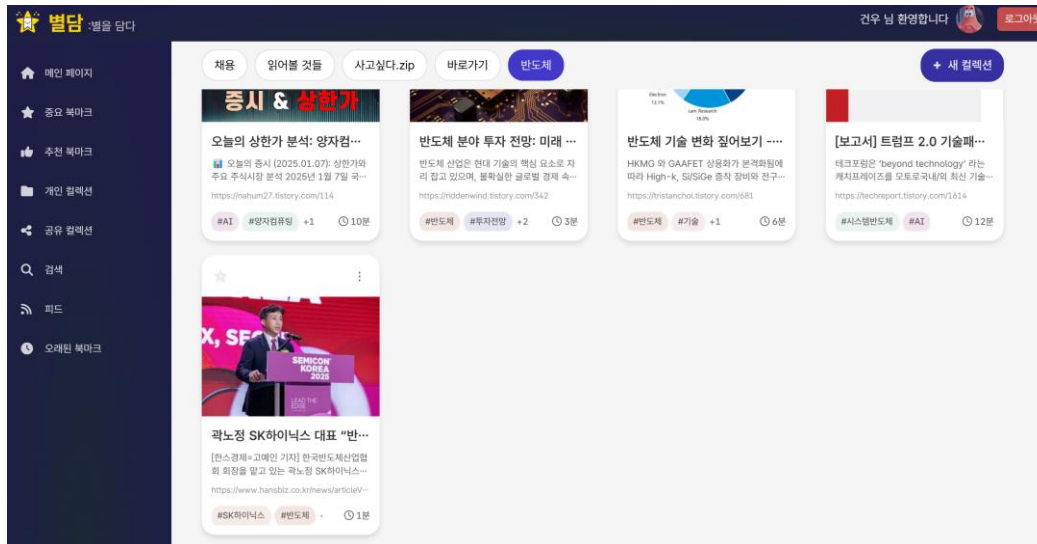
별담 :별을 담다

건우 님 환영합니다 로그아웃

메인 페이지
중요 북마크
추천 북마크
개인 컬렉션
공유 컬렉션
검색
피드
오래된 북마크

채용
읽어볼 것들
사고싶다.zip
바로가기
반도체
+ 새 컬렉션

증시 & 상한가
오늘의 상한가 분석: 양자컴…
📊 오늘의 증시 (2025.01.07): 상한가와 주요 주식시장 분석 2025년 1월 7일 국…
https://nahum27.tistory.com/114
#AI #양자컴퓨팅 +1 10분

반도체 분야 투자 전망: 미래 …
반도체 산업은 현대 기술의 핵심 요소로 자리 잡고 있으며, 불확실한 글로벌 경제 속…
https://riddenwind.tistory.com/342
#반도체 #투자전망 +2 3분

Electron
Lam Research
반도체 기술 변화 짚어보기 -…
HKMG 와 GAAFET 상용화가 본격화됨에 따라 High-k, Si/SiGe 증착 장비와 전구…
https://tristanchoi.tistory.com/681
#반도체 #기술 +1 6분

[보고서] 트럼프 2.0 기술패…
테크포럼은 'beyond technology' 라는 캐치프레이즈를 모토로국내/외 최신 기술…
https://techreport.tistory.com/1614
#시스템반도체 #AI 12분

X, SE
SEMICON KOREA 2025
LEAD THE EDGE
곽노정 SK하이닉스 대표 "반…
[한스경제=고예인 기자] 한국반도체산업협회 회장을 맡고 있는 곽노정 SK하이닉스…
https://www.hansbiz.co.kr/news/articleV…
#SK하이닉스 #반도체 1분